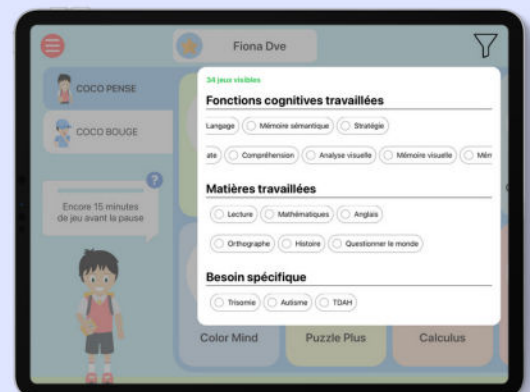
Fiona Dve

COCO PENSE

COCO BOUGE

?

Encore 15 minutes de jeu avant la pause

34 jeux visibles

Fonctions cognitives travaillées

Langage · Mémoire sémantique · Stratégie

ate · Compréhension · Analyse visuelle · Mémoire visuelle · Mém

Matières travaillées

Lecture · Mathématiques · Anglais

Orthographe · Histoire · Questionner le monde

Besoin spécifique

Trisomie · Autisme · TDAH

Color Mind

Puzzle Plus

Calculus